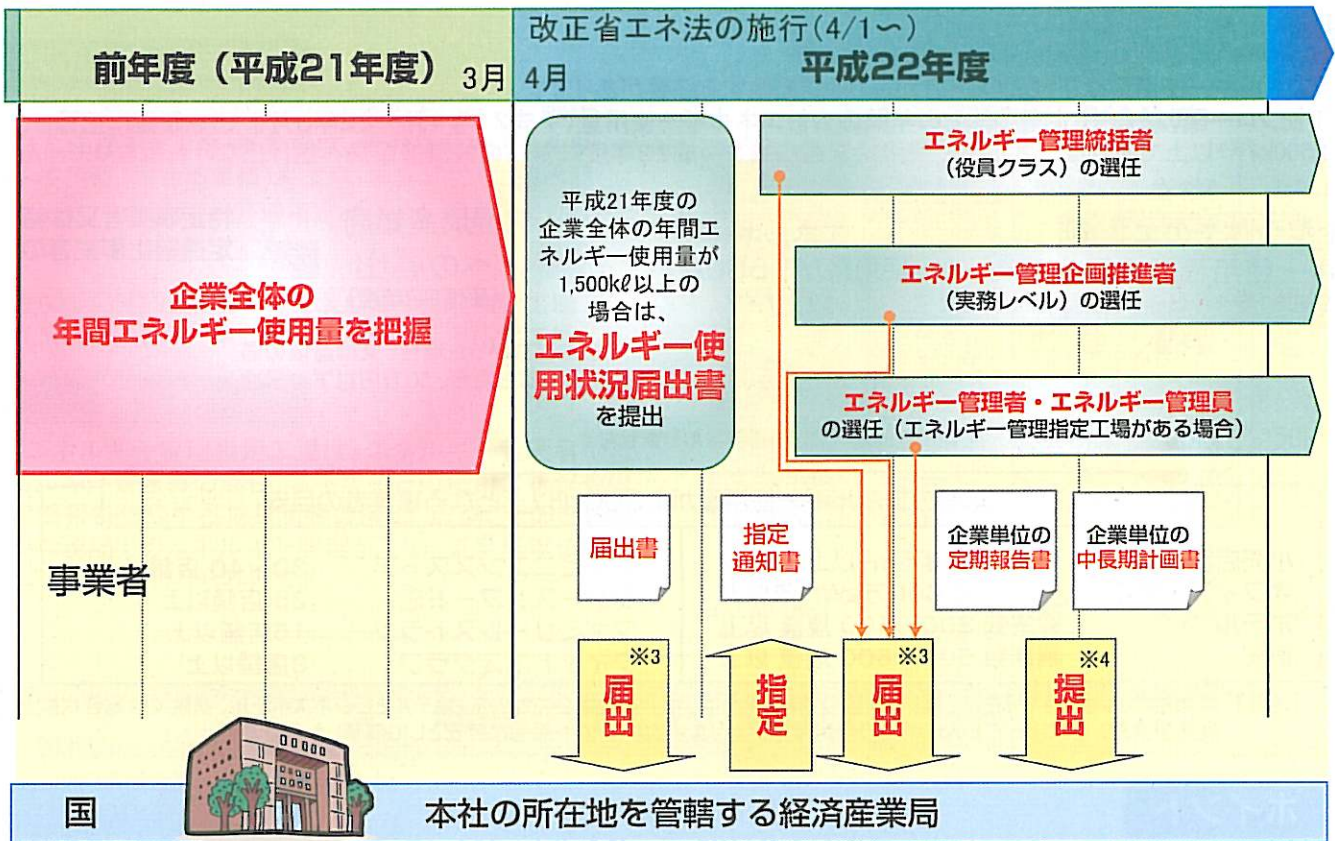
改正省エネ法の施行（4/1〜）

前年度（平成21年度） 3月 4月 平成22年度

企業全体の年間エネルギー使用量を把握

平成21年度の企業全体の年間エネルギー使用量が1,500kℓ以上の場合は、エネルギー使用状況届出書を提出

エネルギー管理統括者（役員クラス）の選任

エネルギー管理企画推進者（実務レベル）の選任

エネルギー管理者・エネルギー管理員の選任（エネルギー管理指定工場がある場合）

事業者

届出書

指定通知書

企業単位の定期報告書

企業単位の中長期計画書

※3 届出

指定

※3 届出

※4 提出

国

本社の所在地を管轄する経済産業局